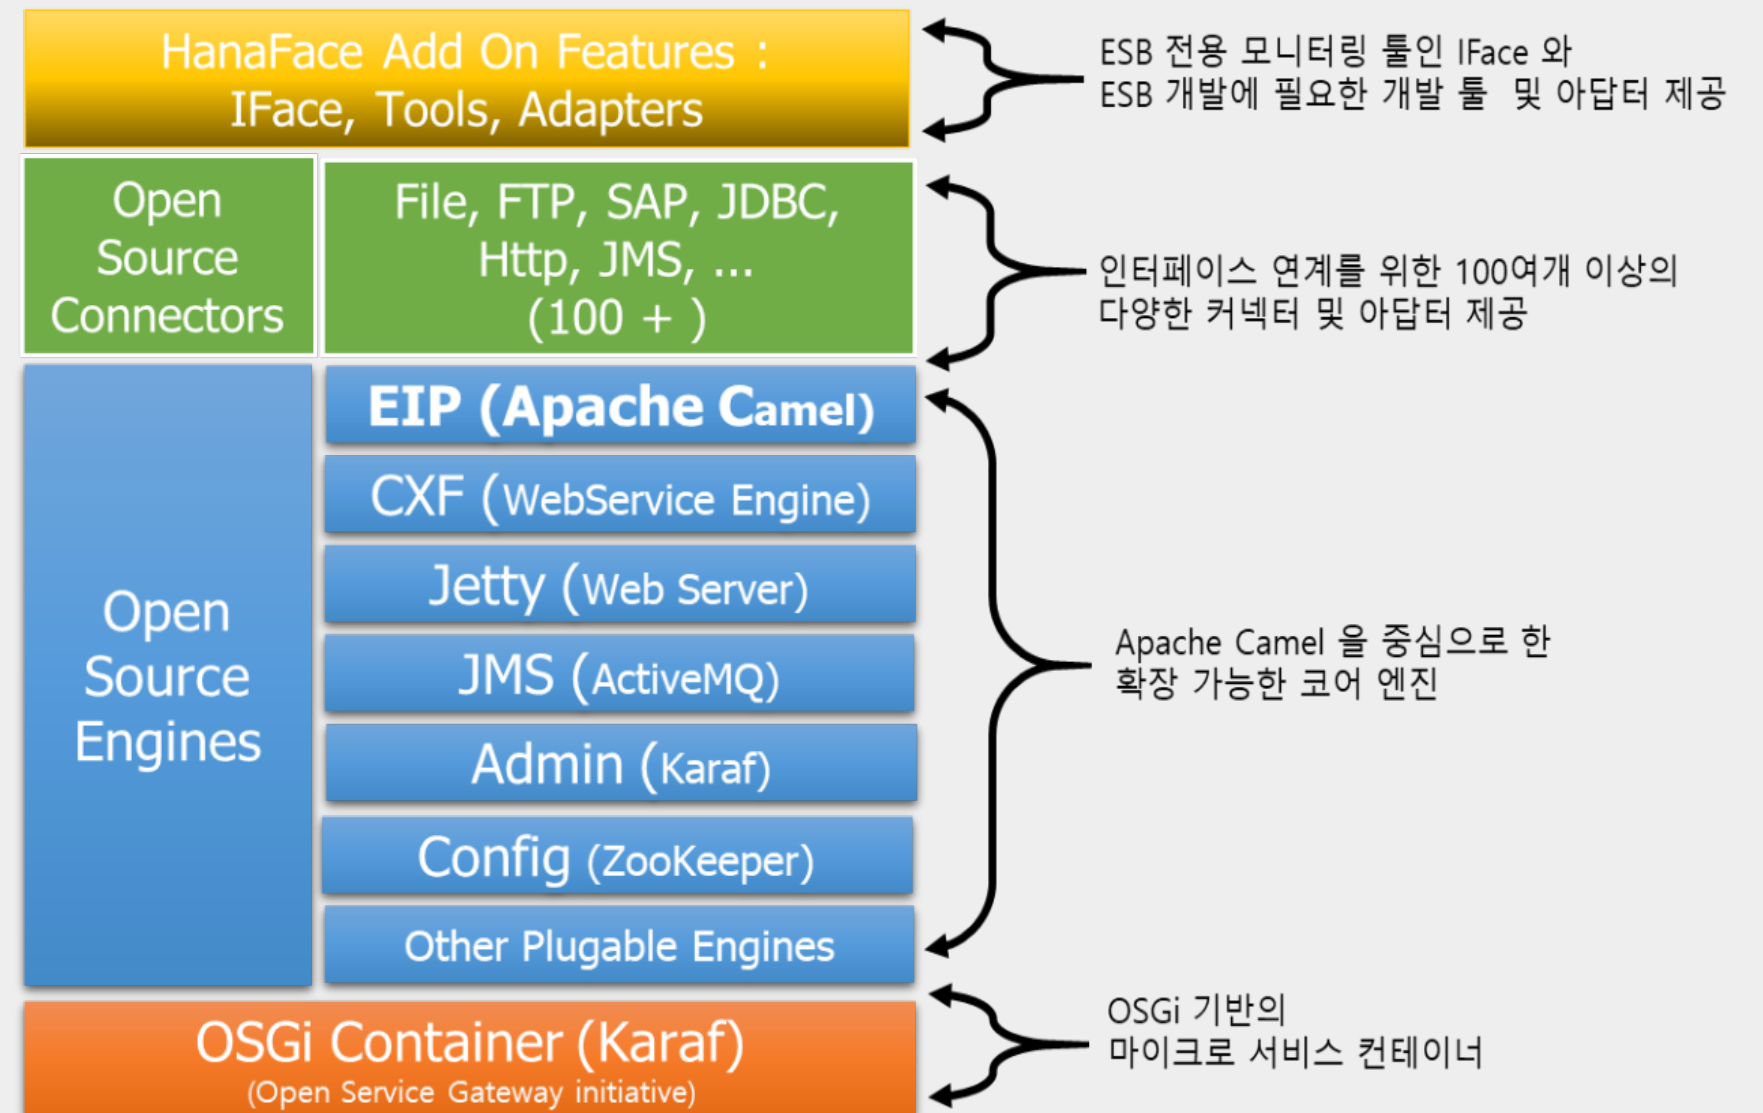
HanaFace Add On Features :
IFace, Tools, Adapters

ESB 전용 모니터링 툴인 IFace 와
ESB 개발에 필요한 개발 툴 및 아답터 제공

Open Source Connectors

File, FTP, SAP, JDBC, Http, JMS, ... (100 + )

인터페이스 연계를 위한 100여개 이상의
다양한 커넥터 및 아답터 제공

Open Source Engines

EIP (Apache Camel)

CXF (WebService Engine)

Jetty (Web Server)

JMS (ActiveMQ)

Admin (Karaf)

Config (ZooKeeper)

Other Plugable Engines

Apache Camel 을 중심으로 한
확장 가능한 코어 엔진

OSGi Container (Karaf)
(Open Service Gateway initiative)

OSGi 기반의
마이크로 서비스 컨테이너